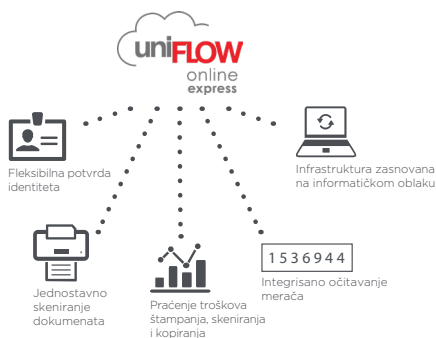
uniFLOW online express

Fleksibilna potvrda identiteta

Infrastruktura zasnovana na informatičkom oblaku

Jednostavno skeniranje dokumenata

Praćenje troškova štampanja, skeniranja i kopiranja

1536944

Integrisano očitavanje merača